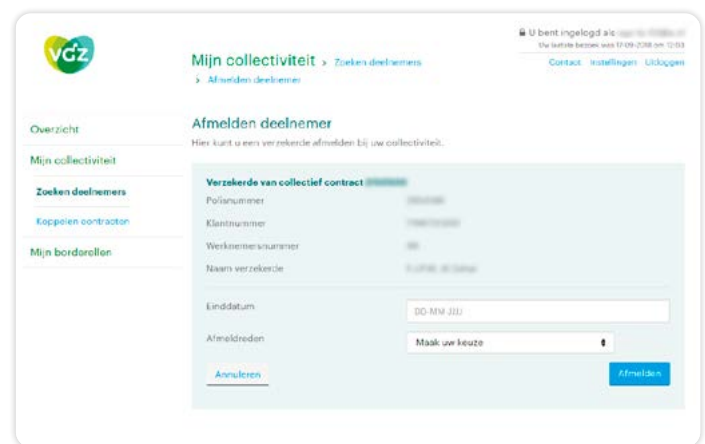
vgz

U bent ingelogd als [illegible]
Uw laatste bezoek was 17-09-2018 om 12:03

Mijn collectiviteit > Zoeken deelnemers > Afmelden deelnemer

Contact Instellingen Uitloggen

Overzicht

Mijn collectiviteit

Zoeken deelnemers

Koppelen contracten

Mijn borderellen

Afmelden deelnemer

Hier kunt u een verzekerde afmelden bij uw collectiviteit.

Verzekerde van collectief contract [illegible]

Polisnummer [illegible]

Klantnummer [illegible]

Werknemersnummer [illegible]

Naam verzekerde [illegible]

Einddatum DD-MM-JJJJ

Afmeldreden Maak uw keuze

Annuleren

Afmelden